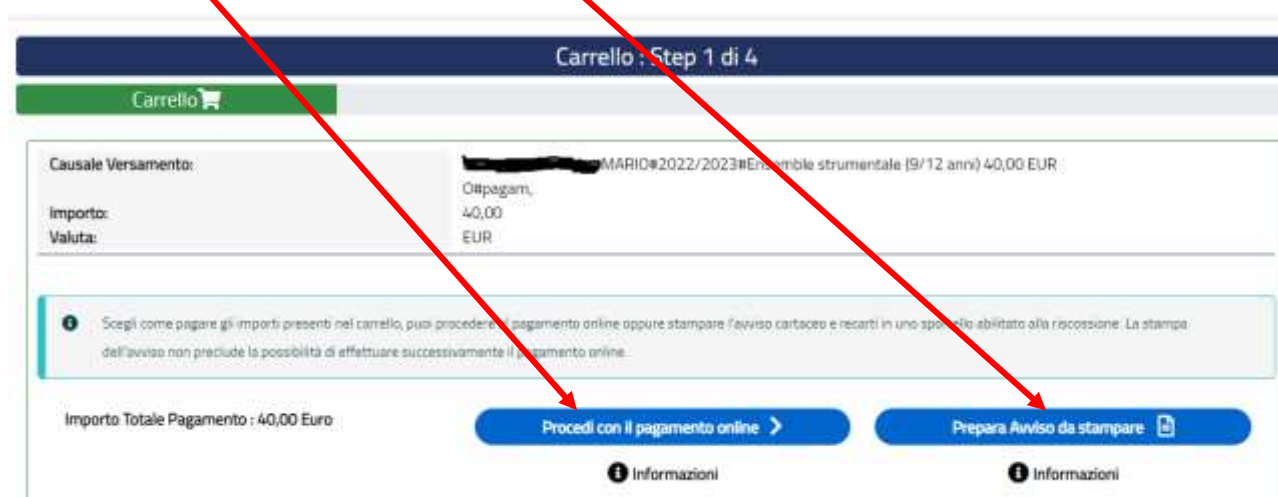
Carrello : Step 1 di 4

Carrello

| | |
|---|---|
| Causale Versamento: | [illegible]MARIO#2022/2023#Ensemble strumentale (9/12 anni) 40,00 EUR O#pagam, |
| Importo: | 40,00 |
| Valuta: | EUR |

Scegli come pagare gli importi presenti nel carrello, puoi procedere al pagamento online oppure stampare l'avviso cartaceo e recarti in uno sportello abilitato alla riscossione. La stampa dell'avviso non preclude la possibilità di effettuare successivamente il pagamento online.

Importo Totale Pagamento : 40,00 Euro

Procedi con il pagamento online

Informazioni

Prepara Avviso da stampare

Informazioni